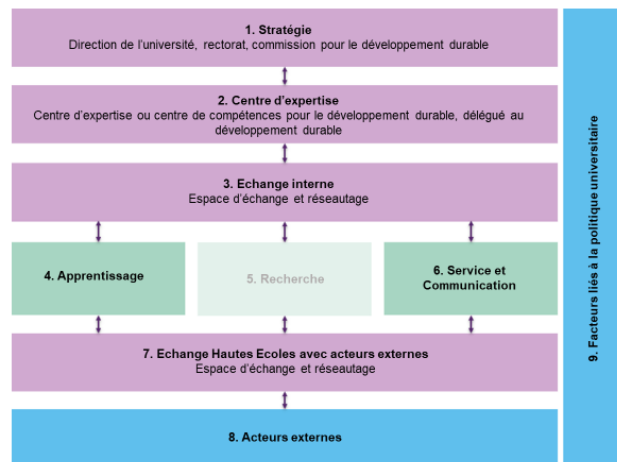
**1. Stratégie**
Direction de l'université, rectorat, commission pour le développement durable

**2. Centre d'expertise**
Centre d'expertise ou centre de compétences pour le développement durable, délégué au développement durable

**3. Echange interne**
Espace d'échange et réseautage

**4. Apprentissage**

5. Recherche

**6. Service et Communication**

**7. Echange Hautes Ecoles avec acteurs externes**
Espace d'échange et réseautage

**8. Acteurs externes**

**9. Facteurs liés à la politique universitaire**